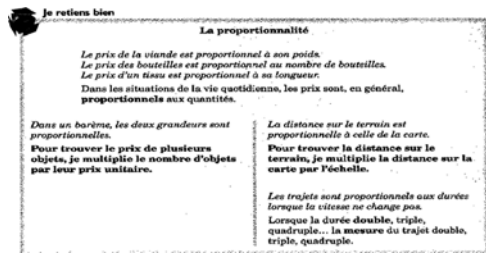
Je retiens bien

La proportionnalité

Le prix de la viande est proportionnel à son poids.
Le prix des bouteilles est proportionnel au nombre de bouteilles.
Le prix d'un tissu est proportionnel à sa longueur.

Dans les situations de la vie quotidienne, les prix sont, en général, proportionnels aux quantités.

Dans un barème, les deux grandeurs sont proportionnelles.

Pour trouver le prix de plusieurs objets, je multiplie le nombre d'objets par leur prix unitaire.

La distance sur le terrain est proportionnelle à celle de la carte.

Pour trouver la distance sur le terrain, je multiplie la distance sur la carte par l'échelle.

Les trajets sont proportionnels aux durées lorsque la vitesse ne change pas.

Lorsque la durée double, triple, quadruple... la mesure du trajet double, triple, quadruple.